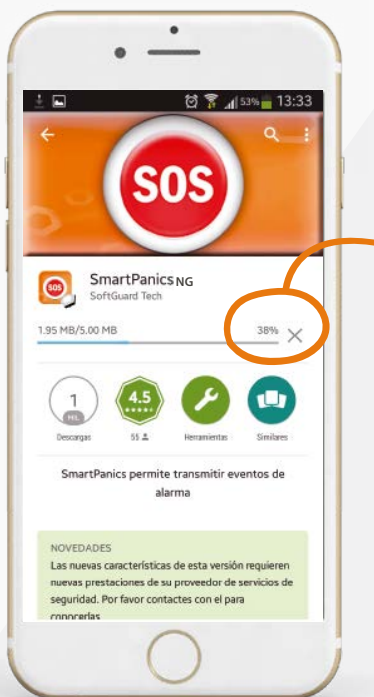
53% 13:33

SOS

SOS

SmartPanics NG
SoftGuard Tech

1.95 MB/5.00 MB 38% ×

1
MIL
Descargas

4.5
★★★★★
55

Herramientas

Similares

SmartPanics permite transmitir eventos de alarma

NOVEDADES
Las nuevas características de esta versión requieren nuevas prestaciones de su proveedor de servicios de seguridad. Por favor contactes con el para conocerlas